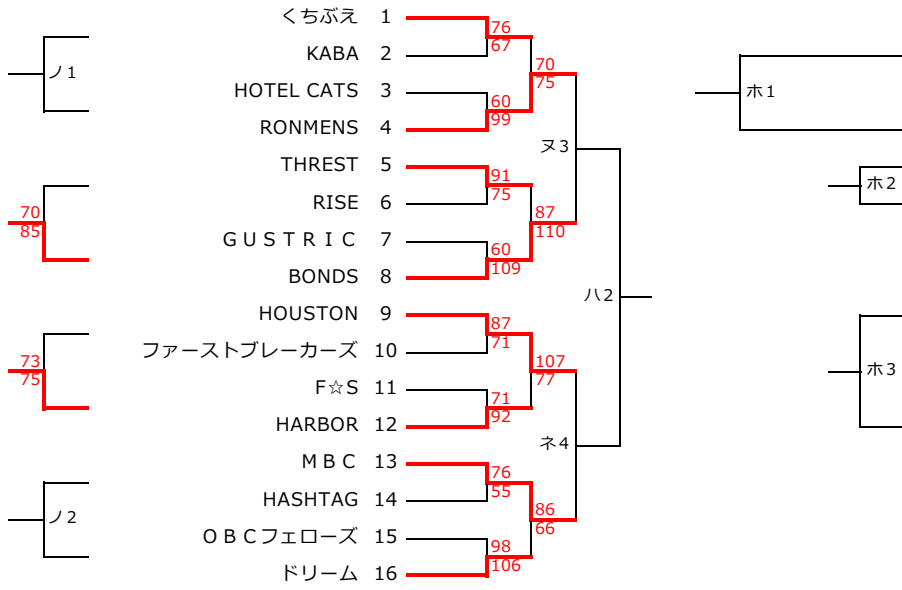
ノ1

70
85

73
75

ノ2

くちぶえ 1
KABA 2
HOTEL CATS 3
RONMENS 4
THREST 5
RISE 6
GUSTRIC 7
BONDS 8
HOUSTON 9
ファーストブレーカーズ 10
F☆S 11
HARBOR 12
MBC 13
HASHTAG 14
OBCフェローズ 15
ドリーム 16

76
67
60
99
91
75
60
109
87
71
71
92
76
55
98
106

70
75
87
110
107
77
86
66

ヌ3
ネ4
ハ2

ホ1
ホ2
ホ3